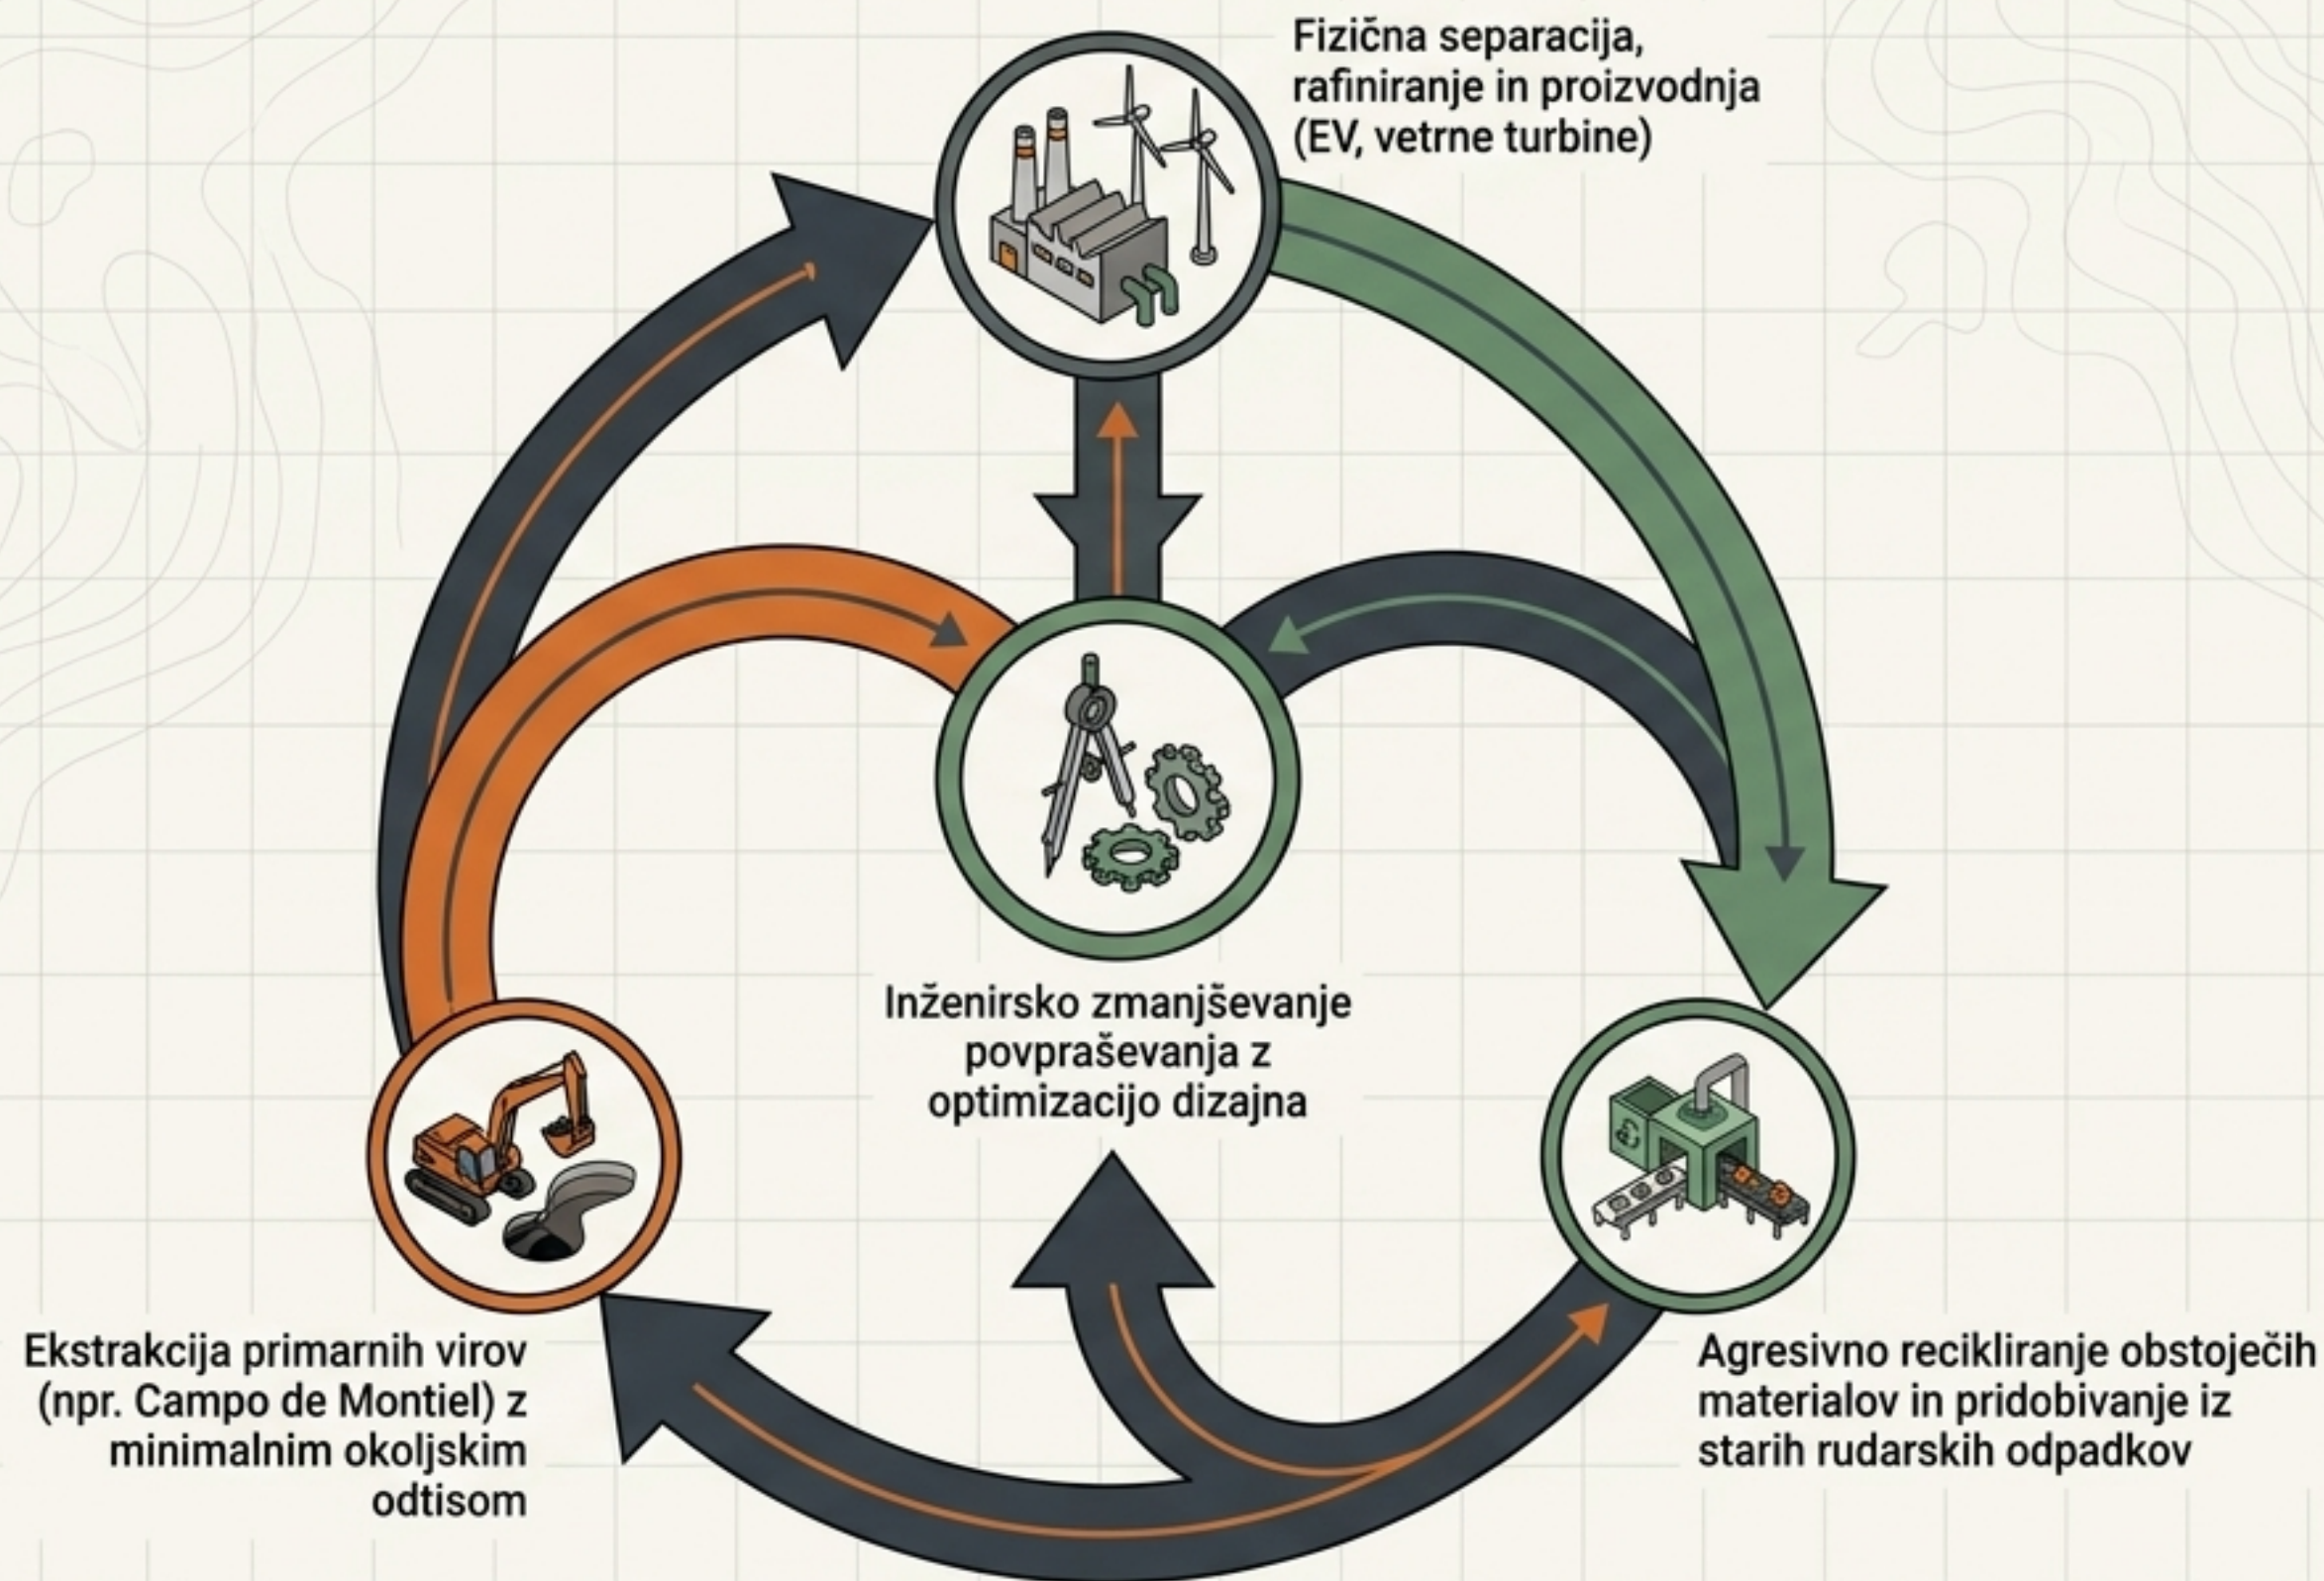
Fizična separacija, rafiniranje in proizvodnja (EV, vetrne turbine)

Inženirsko zmanjševanje povpraševanja z optimizacijo dizajna

Ekstrakcija primarnih virov (npr. Campo de Montiel) z minimalnim okoljskim odtisom

Agresivno recikliranje obstoječih materialov in pridobivanje iz starih rudarskih odpadkov